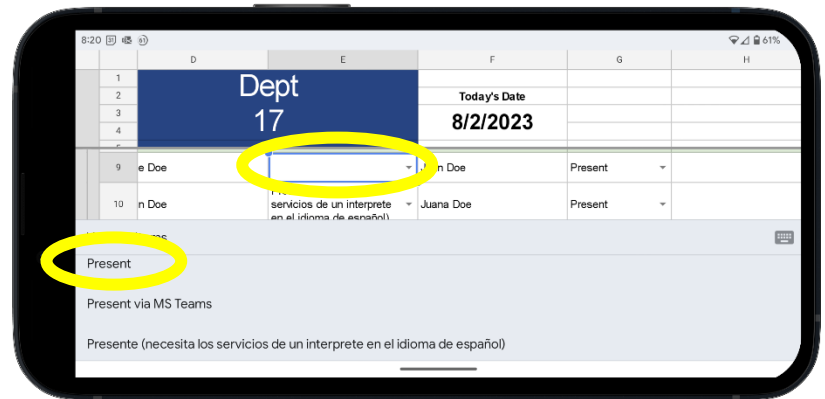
8:20 61%

| | D | E | F | G | H |
|---|---|---|---|---|---|
| 1 | Dept 17 | | | | |
| 2 | | | Today's Date | | |
| 3 | | | 8/2/2023 | | |
| 4 | | | | | |
| 9 | e Doe | | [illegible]n Doe | Present | |
| 10 | n Doe | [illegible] servicios de un interprete en el idioma de español) | Juana Doe | Present | |

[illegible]

Present

Present via MS Teams

Presente (necesita los servicios de un interprete en el idioma de español)